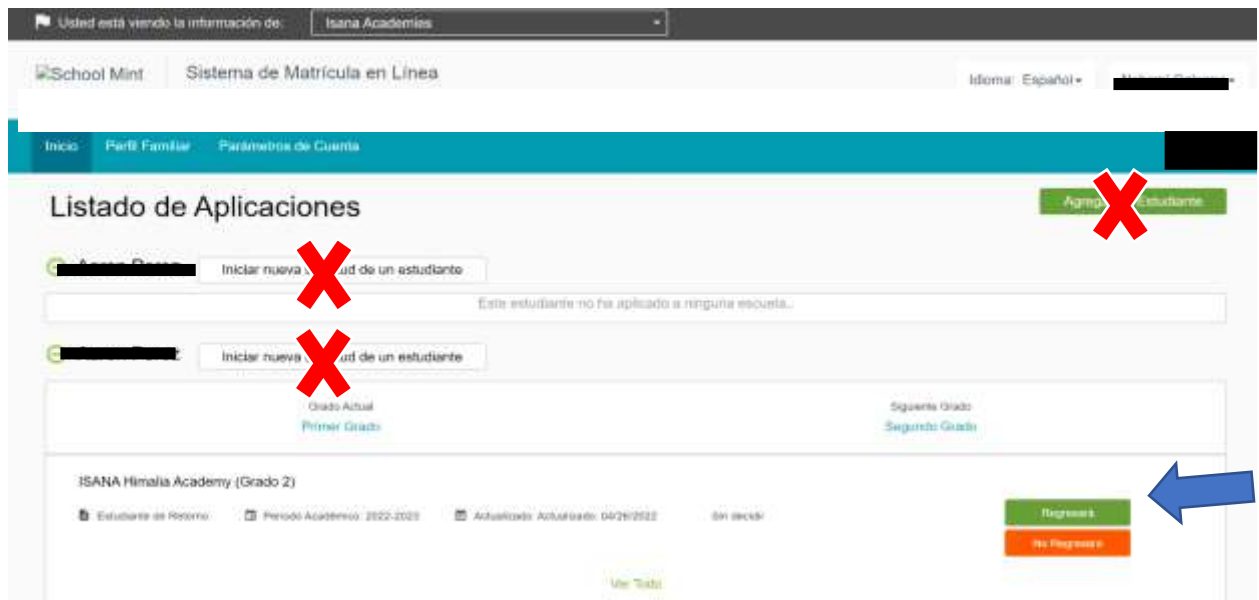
Usted está viendo la información de: Isana Academies

School Mint Sistema de Matrícula en Línea

Idioma: Español

Inicio Perfil Familiar Parámetros de Cuenta

Listado de Aplicaciones

Agreg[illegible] Estudiante

Iniciar nueva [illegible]ud de un estudiante

Este estudiante no ha aplicado a ninguna escuela.

Iniciar nueva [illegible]ud de un estudiante

Grado Actual
Primer Grado

Siguiente Grado
Segundo Grado

ISANA Himalia Academy (Grado 2)

Estudiante de Retorno Periodo Académico: 2022-2023 Actualizado: Actualizado: 04/26/2022 Sin decidir

Regresará

No Regresará

Ver Todo